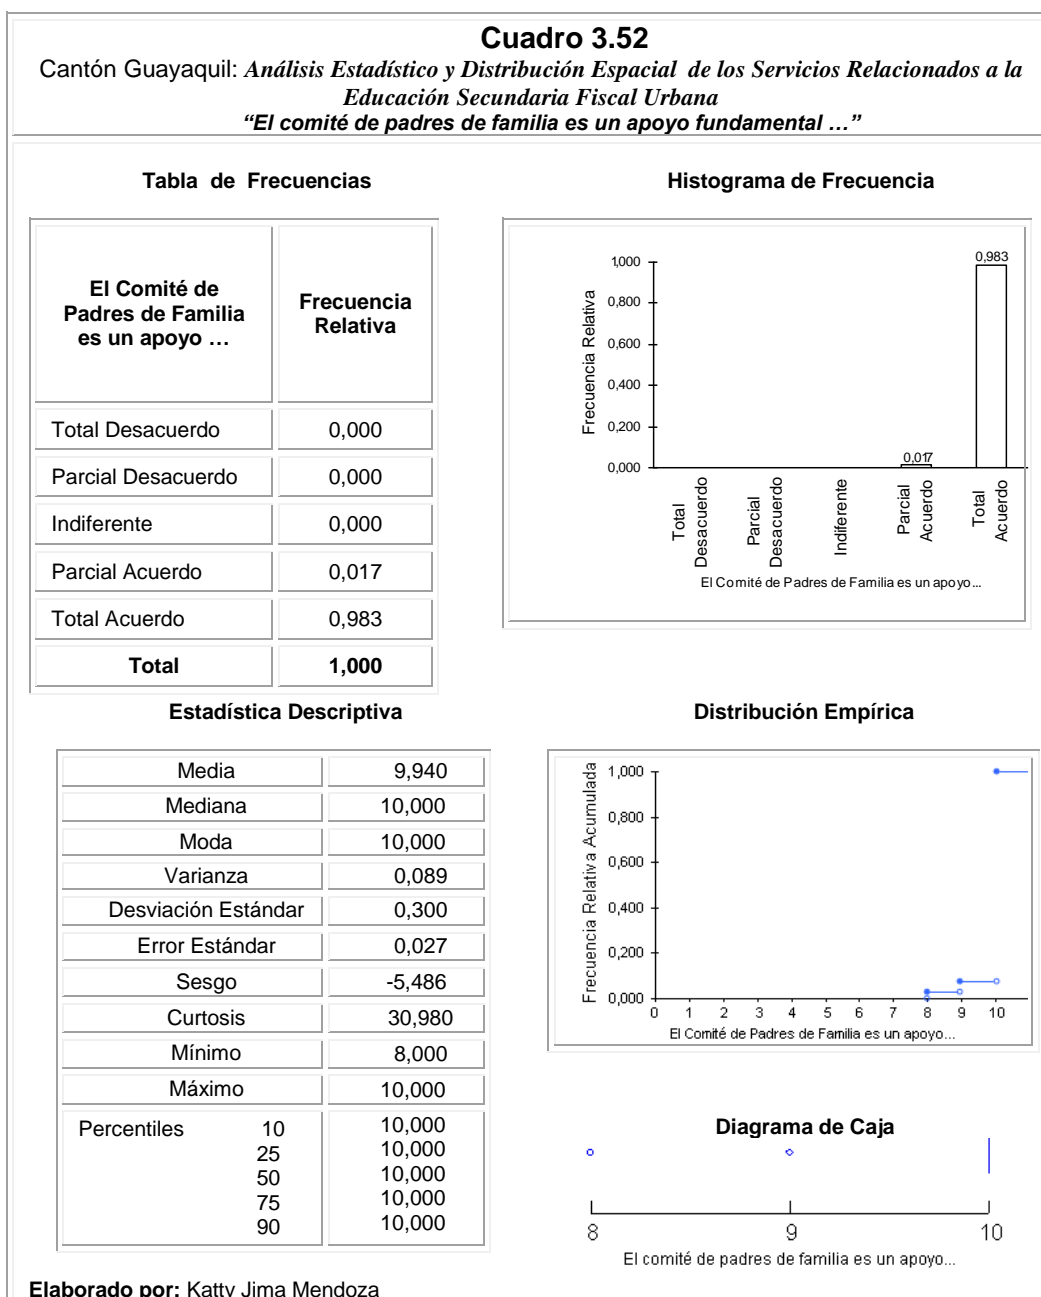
**Cuadro 3.52**

Cantón Guayaquil: *Análisis Estadístico y Distribución Espacial de los Servicios Relacionados a la Educación Secundaria Fiscal Urbana*
*"El comité de padres de familia es un apoyo fundamental …"*

**Tabla de Frecuencias**

| El Comité de Padres de Familia es un apoyo … | Frecuencia Relativa |
|---|---|
| Total Desacuerdo | 0,000 |
| Parcial Desacuerdo | 0,000 |
| Indiferente | 0,000 |
| Parcial Acuerdo | 0,017 |
| Total Acuerdo | 0,983 |
| **Total** | **1,000** |

**Histograma de Frecuencia**

Frecuencia Relativa
1,000
0,800
0,600
0,400
0,200
0,000
0,017
0,983
Total Desacuerdo
Parcial Desacuerdo
Indiferente
Parcial Acuerdo
Total Acuerdo
El Comité de Padres de Familia es un apoyo...

**Estadística Descriptiva**

| | |
|---|---|
| Media | 9,940 |
| Mediana | 10,000 |
| Moda | 10,000 |
| Varianza | 0,089 |
| Desviación Estándar | 0,300 |
| Error Estándar | 0,027 |
| Sesgo | -5,486 |
| Curtosis | 30,980 |
| Mínimo | 8,000 |
| Máximo | 10,000 |
| Percentiles 10 | 10,000 |
| 25 | 10,000 |
| 50 | 10,000 |
| 75 | 10,000 |
| 90 | 10,000 |

**Distribución Empírica**

Frecuencia Relativa Acumulada
1,000
0,800
0,600
0,400
0,200
0,000
0 1 2 3 4 5 6 7 8 9 10
El Comité de Padres de Familia es un apoyo...

**Diagrama de Caja**

8 9 10
El comité de padres de familia es un apoyo...

**Elaborado por:** Katty Jima Mendoza